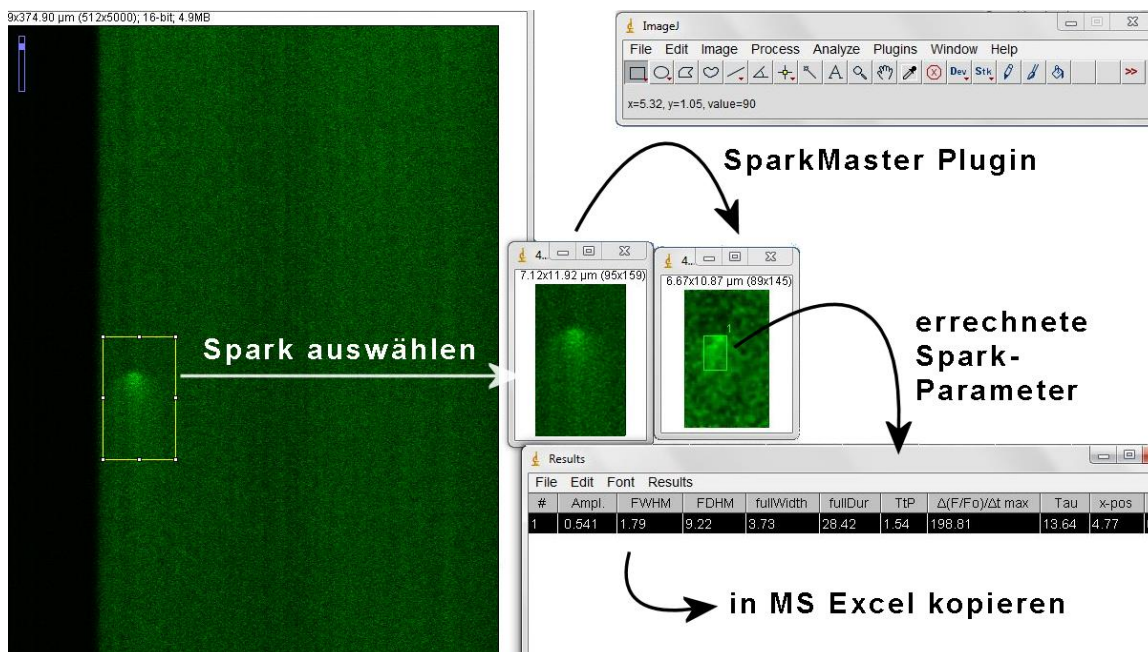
9x374.90 µm (512x5000); 16-bit; 4.9MB

ImageJ

File Edit Image Process Analyze Plugins Window Help

Dev Stk >>

x=5.32, y=1.05, value=90

SparkMaster Plugin

4..

7.12x11.92 µm (95x159)

4..

6.67x10.87 µm (89x145)

1

Spark auswählen

errechnete Spark-Parameter

Results

File Edit Font Results

| # | Ampl. | FWHM | FDHM | fullWidth | fullDur | TtP | Δ(F/Fo)/Δt max | Tau | x-pos |
|---|---|---|---|---|---|---|---|---|---|
| 1 | 0.541 | 1.79 | 9.22 | 3.73 | 28.42 | 1.54 | 198.81 | 13.64 | 4.77 |

in MS Excel kopieren